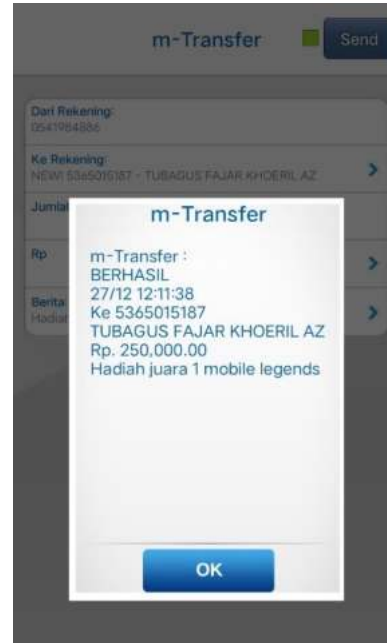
m-Transfer

Send

Dari Rekening:
0541984886

Ke Rekening:
NEW! 5365015187 - TUBAGUS FAJAR KHOERIL AZ

Jumla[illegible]

Rp

Berita
Hadia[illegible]

m-Transfer

m-Transfer :
BERHASIL
27/12 12:11:38
Ke 5365015187
TUBAGUS FAJAR KHOERIL AZ
Rp. 250,000.00
Hadiah juara 1 mobile legends

OK